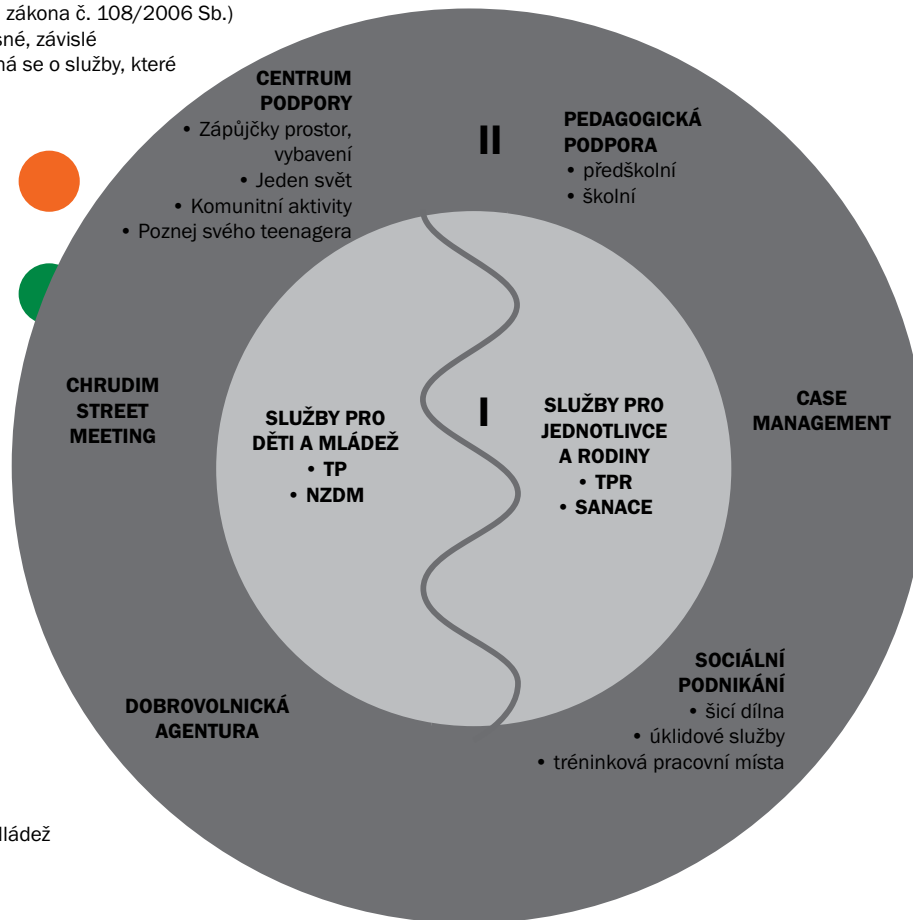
zákona č. 108/2006 Sb.)
sné, závislé
ná se o služby, které

CENTRUM PODPORY
• Zápůjčky prostor, vybavení
• Jeden svět
• Komunitní aktivity
• Poznej svého teenagera

II

PEDAGOGICKÁ PODPORA
• předškolní
• školní

CHRUDIM STREET MEETING

SLUŽBY PRO DĚTI A MLÁDEŽ
• TP
• NZDM

I

SLUŽBY PRO JEDNOTLIVCE A RODINY
• TPR
• SANACE

CASE MANAGEMENT

SOCIÁLNÍ PODNIKÁNÍ
• šicí dílna
• úklidové služby
• tréninková pracovní místa

DOBROVOLNICKÁ AGENTURA

ládež